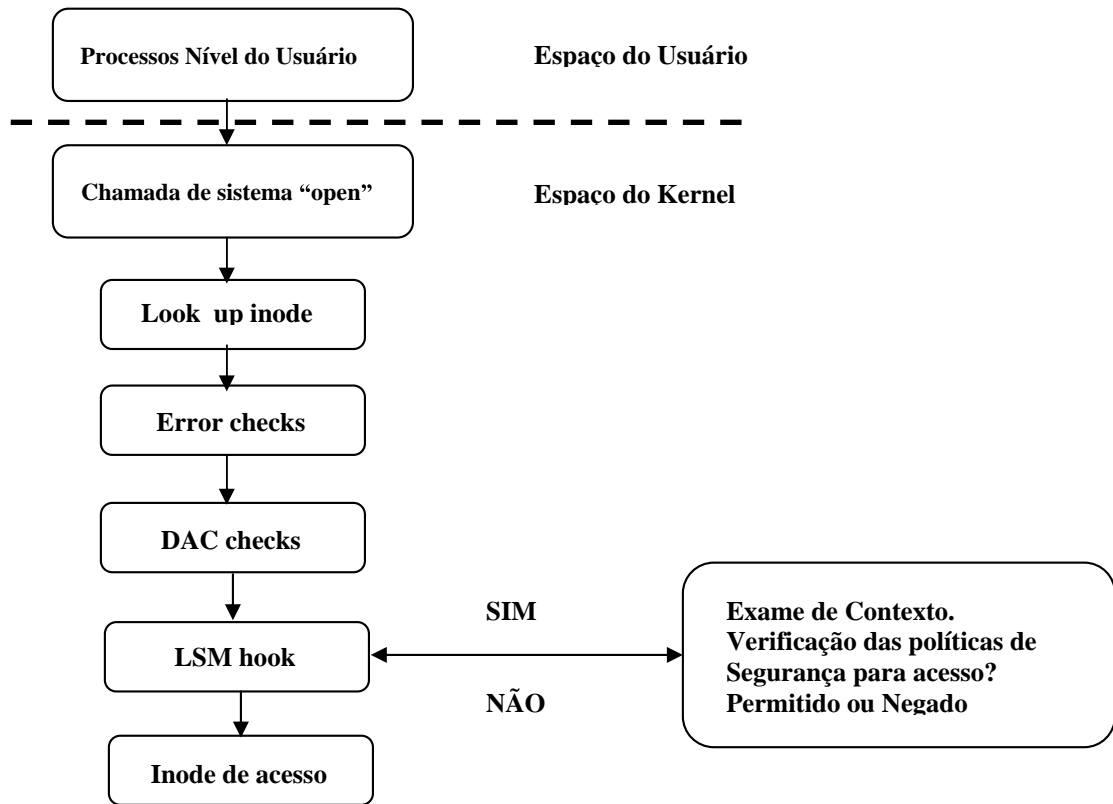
Processos Nível do Usuário

Espaço do Usuário

Chamada de sistema “open”

Espaço do Kernel

Look up inode

Error checks

DAC checks

LSM hook

SIM

NÃO

Exame de Contexto. Verificação das políticas de Segurança para acesso? Permitido ou Negado

Inode de acesso